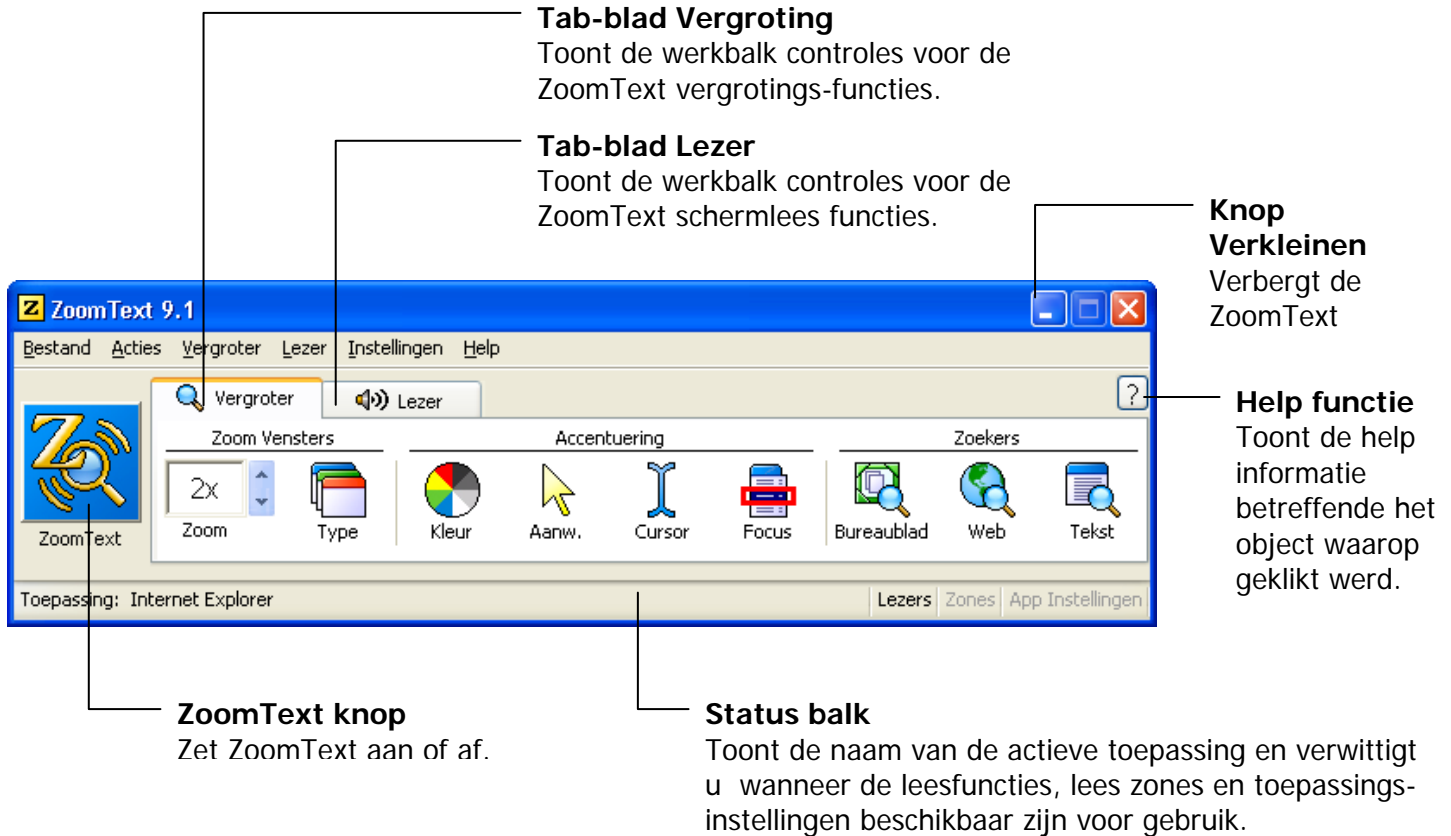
**Tab-blad Vergroting**
Toont de werkbalk controles voor de ZoomText vergrotings-functies.

**Tab-blad Lezer**
Toont de werkbalk controles voor de ZoomText schermlees functies.

**Knop Verkleinen**
Verbergt de ZoomText

ZoomText 9.1

Bestand Acties Vergroter Lezer Instellingen Help

Vergroter Lezer ?

Zoom Vensters Accentuering Zoekers

2x

ZoomText Zoom Type Kleur Aanw. Cursor Focus Bureaublad Web Tekst

Toepassing: Internet Explorer Lezers Zones App Instellingen

**Help functie**
Toont de help informatie betreffende het object waarop geklikt werd.

**ZoomText knop**
Zet ZoomText aan of af.

**Status balk**
Toont de naam van de actieve toepassing en verwittigt u wanneer de leesfuncties, lees zones en toepassingsinstellingen beschikbaar zijn voor gebruik.